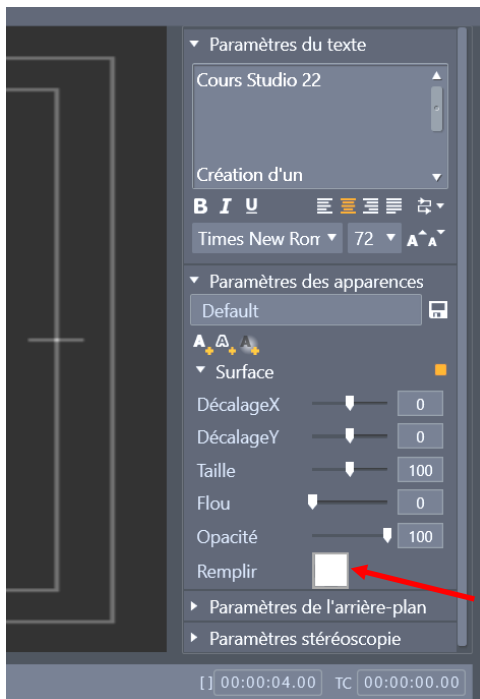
▾ Paramètres du texte

Cours Studio 22

Création d'un

B I U

Times New Ron ▾ 72 ▾

▾ Paramètres des apparences

Default

▾ Surface

DécalageX 0

DécalageY 0

Taille 100

Flou 0

Opacité 100

Remplir

▸ Paramètres de l'arrière-plan

▸ Paramètres stéréoscopie

[] 00:00:04.00 TC 00:00:00.00